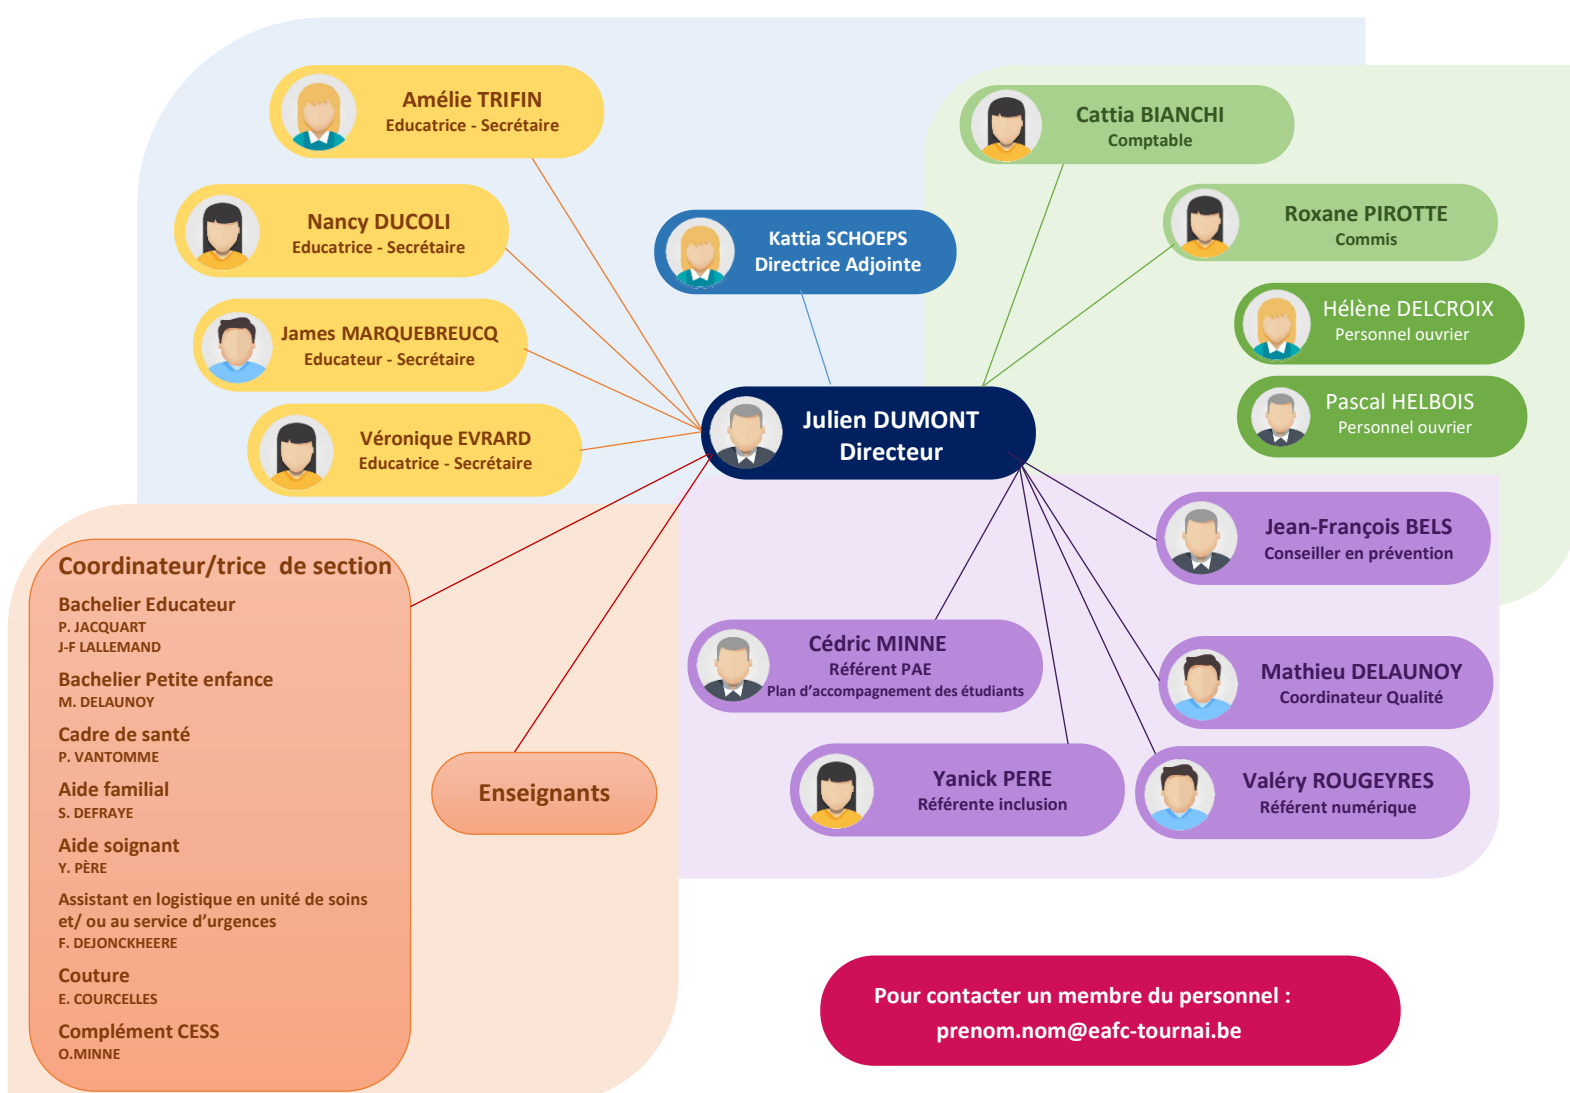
Amélie TRIFIN
Educatrice - Secrétaire

Nancy DUCOLI
Educatrice - Secrétaire

James MARQUEBREUCQ
Educateur - Secrétaire

Véronique EVRARD
Educatrice - Secrétaire

Kattia SCHOEPS
Directrice Adjointe

Cattia BIANCHI
Comptable

Roxane PIROTTE
Commis

Hélène DELCROIX
Personnel ouvrier

Pascal HELBOIS
Personnel ouvrier

Julien DUMONT
Directeur

Jean-François BELS
Conseiller en prévention

Cédric MINNE
Référent PAE
Plan d'accompagnement des étudiants

Mathieu DELAUNOY
Coordinateur Qualité

Yanick PERE
Référente inclusion

Valéry ROUGEYRES
Référent numérique

Coordinateur/trice de section

Bachelier Educateur
P. JACQUART
J-F LALLEMAND

Bachelier Petite enfance
M. DELAUNOY

Cadre de santé
P. VANTOMME

Aide familial
S. DEFRAYE

Aide soignant
Y. PÈRE

Assistant en logistique en unité de soins et/ ou au service d'urgences
F. DEJONCKHEERE

Couture
E. COURCELLES

Complément CESS
O.MINNE

Enseignants

Pour contacter un membre du personnel :
prenom.nom@eafc-tournai.be